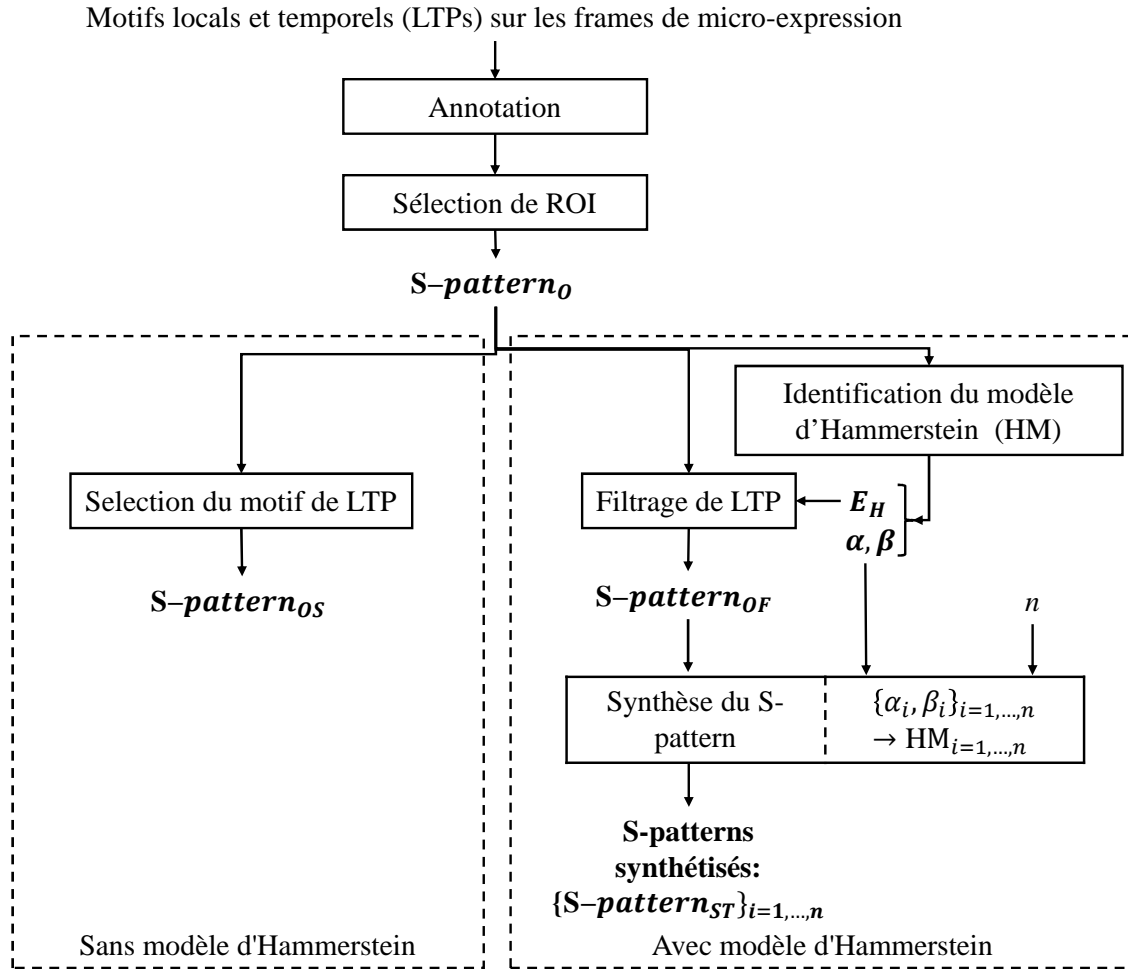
Motifs locals et temporels (LTPs) sur les frames de micro-expression

Annotation

Sélection de ROI

S–$\boldsymbol{pattern_O}$

Identification du modèle d'Hammerstein (HM)

Selection du motif de LTP

Filtrage de LTP

$\boldsymbol{E_H}$

$\boldsymbol{\alpha, \beta}$

S–$\boldsymbol{pattern_{OS}}$

S–$\boldsymbol{pattern_{OF}}$

$n$

Synthèse du S-pattern

$\{\alpha_i, \beta_i\}_{i=1,\ldots,n}$
$\rightarrow \text{HM}_{i=1,\ldots,n}$

S-patterns synthétisés:
{S–$\boldsymbol{pattern_{ST}}$}$_{\boldsymbol{i=1,\ldots,n}}$

Sans modèle d'Hammerstein

Avec modèle d'Hammerstein